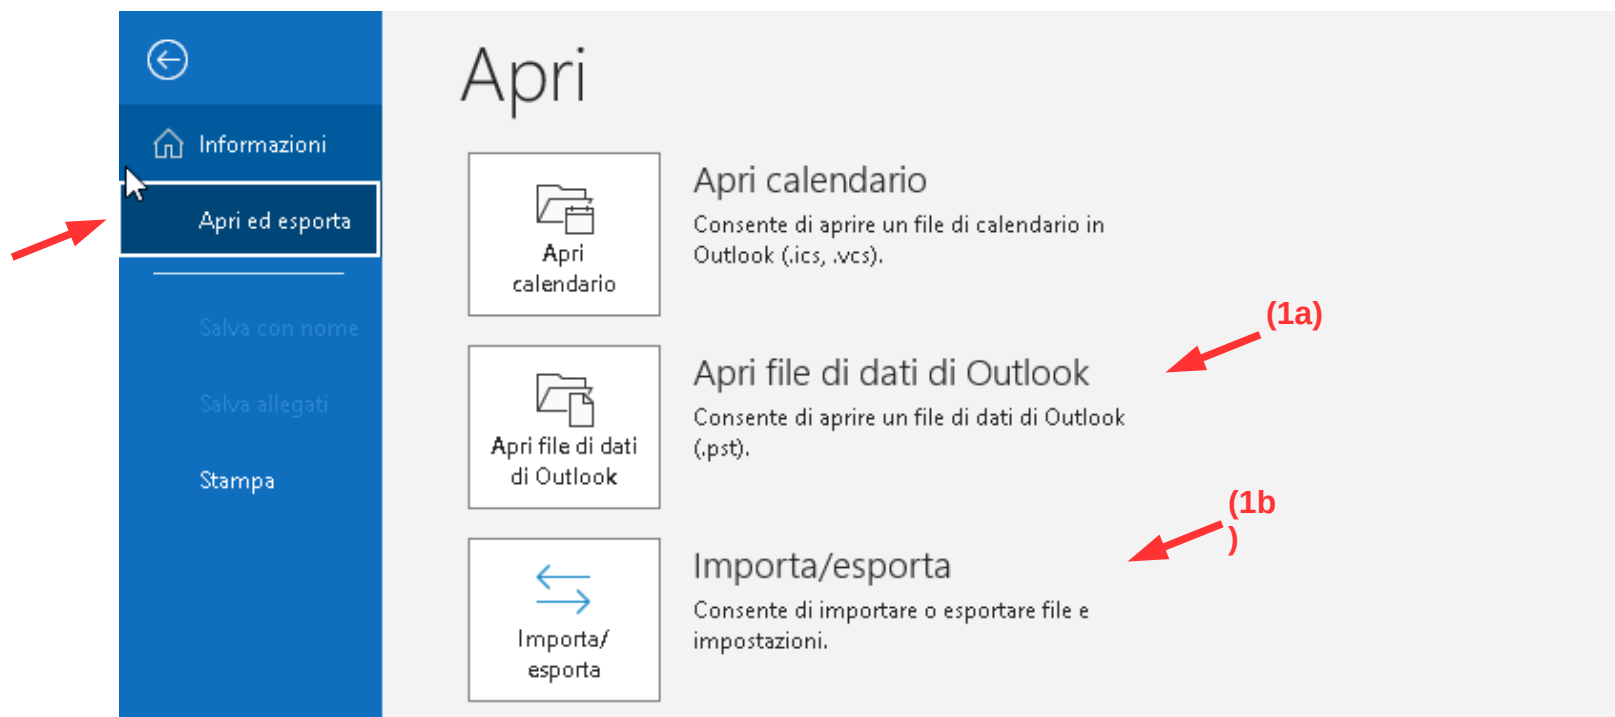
Informazioni

Apri ed esporta

Salva con nome

Salva allegati

Stampa

Apri

Apri calendario

Apri calendario

Consente di aprire un file di calendario in Outlook (.ics, .vcs).

(1a)

Apri file di dati di Outlook

Apri file di dati di Outlook

Consente di aprire un file di dati di Outlook (.pst).

(1b
)

Importa/ esporta

Importa/esporta

Consente di importare o esportare file e impostazioni.